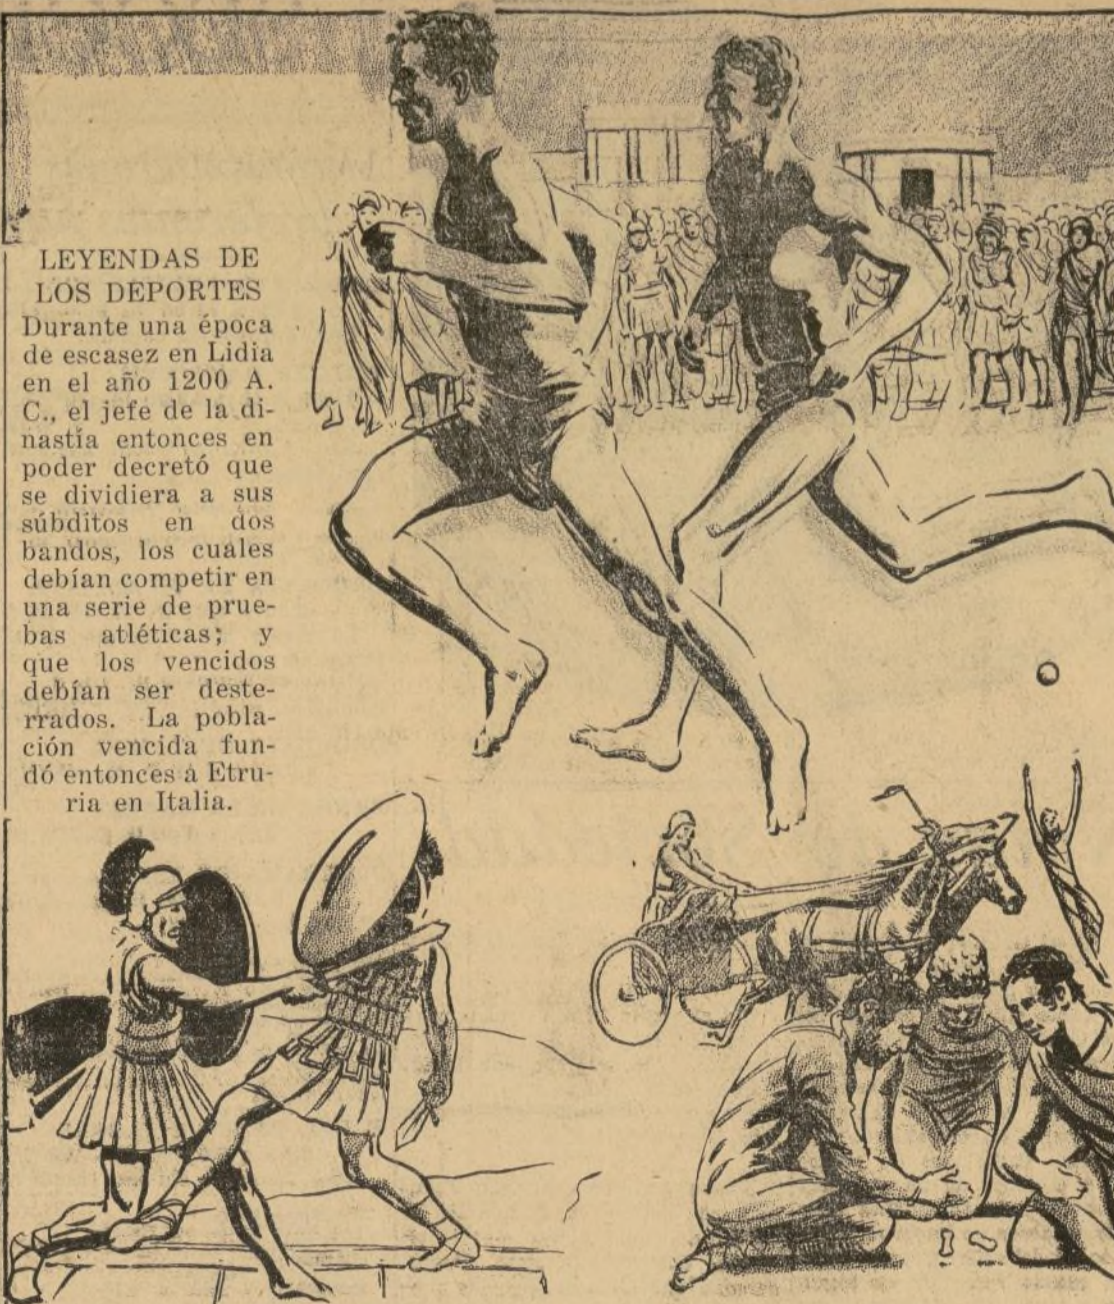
LEYENDAS DE LOS DEPORTES

Durante una época de escasez en Lidia en el año 1200 A. C., el jefe de la dinastía entonces en poder decretó que se dividiera a sus súbditos en dos bandos, los cuales debían competir en una serie de pruebas atléticas; y que los vencidos debían ser desterrados. La población vencida fundó entonces á Etruria en Italia.